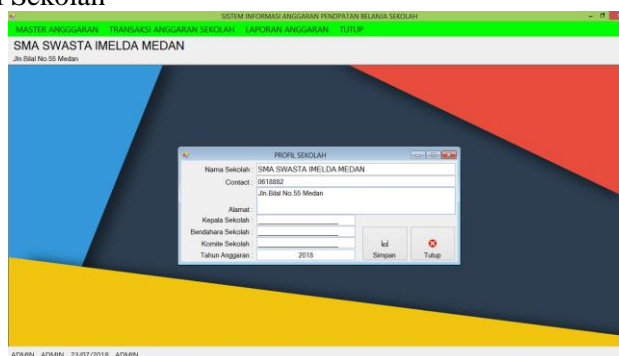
l Sekolah

SISTEM INFORMASI ANGGARAN PENDAPATAN BELANJA SEKOLAH

MASTER ANGGGARAN TRANSAKSI ANGGARAN SEKOLAH LAPORAN ANGGARAN TUTUP

SMA SWASTA IMELDA MEDAN
Jln.Bilal No.55 Medan

PROFIL SEKOLAH

Nama Sekolah : SMA SWASTA IMELDA MEDAN
Contact : 0618882
Alamat : Jln.Bilal No.55 Medan
Kepala Sekolah :
Bendahara Sekolah :
Komite Sekolah :
Tahun Anggaran : 2018

Simpan
Tutup

ADMIN ADMIN 23/07/2018 ADMIN